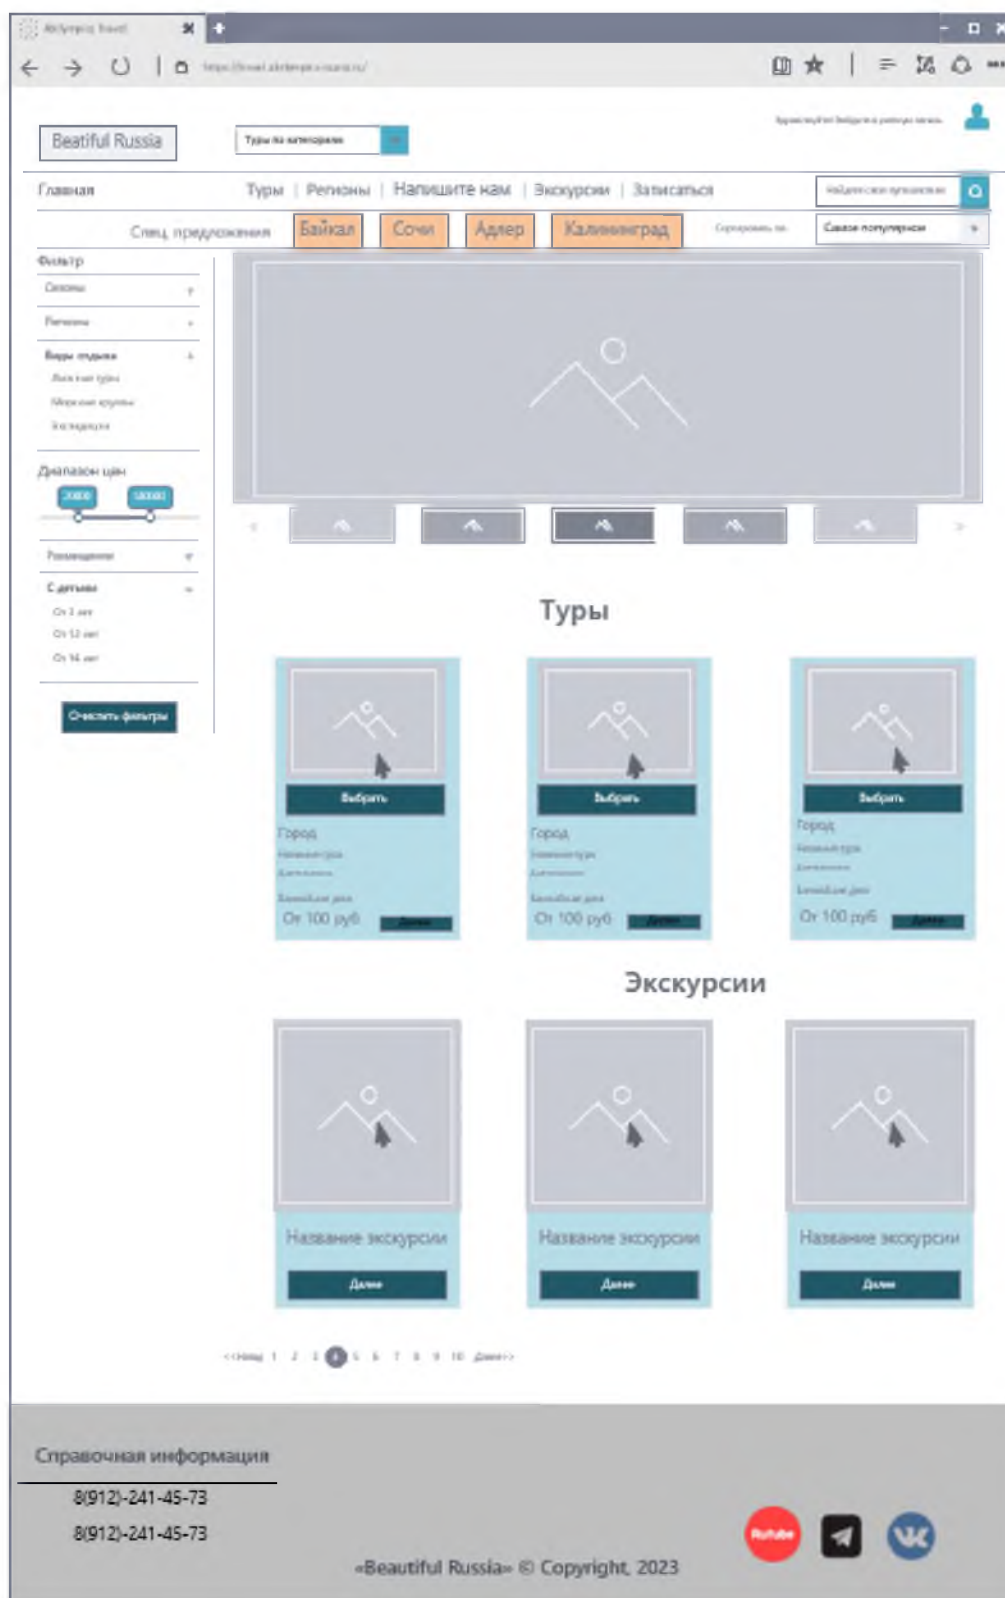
Beatiful Russia

Туры по категориям

Главная | Туры | Регионы | Напишите нам | Экскурсии | Записаться

Спец. предложения | Байкал | Сочи | Адлер | Калининград

Сортировать по: | Самое популярное

Фильтр

Сезоны

Регионы

Виды отдыха

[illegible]

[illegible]

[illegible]

Диапазон цен

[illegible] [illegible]

Размещение

С детьми

От 3 лет

От 12 лет

От 14 лет

Очистить фильтры

Туры

Выбрать

Город

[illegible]

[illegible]

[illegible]

От 100 руб

Далее

Выбрать

Город

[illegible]

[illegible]

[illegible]

От 100 руб

Далее

Выбрать

Город

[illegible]

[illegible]

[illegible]

От 100 руб

Далее

Экскурсии

Название экскурсии

Далее

Название экскурсии

Далее

Название экскурсии

Далее

<<Назад 1 2 3 4 5 6 7 8 9 10 Далее>>

Справочная информация

8(912)-241-45-73

8(912)-241-45-73

RuTube

«Beautiful Russia» © Copyright, 2023